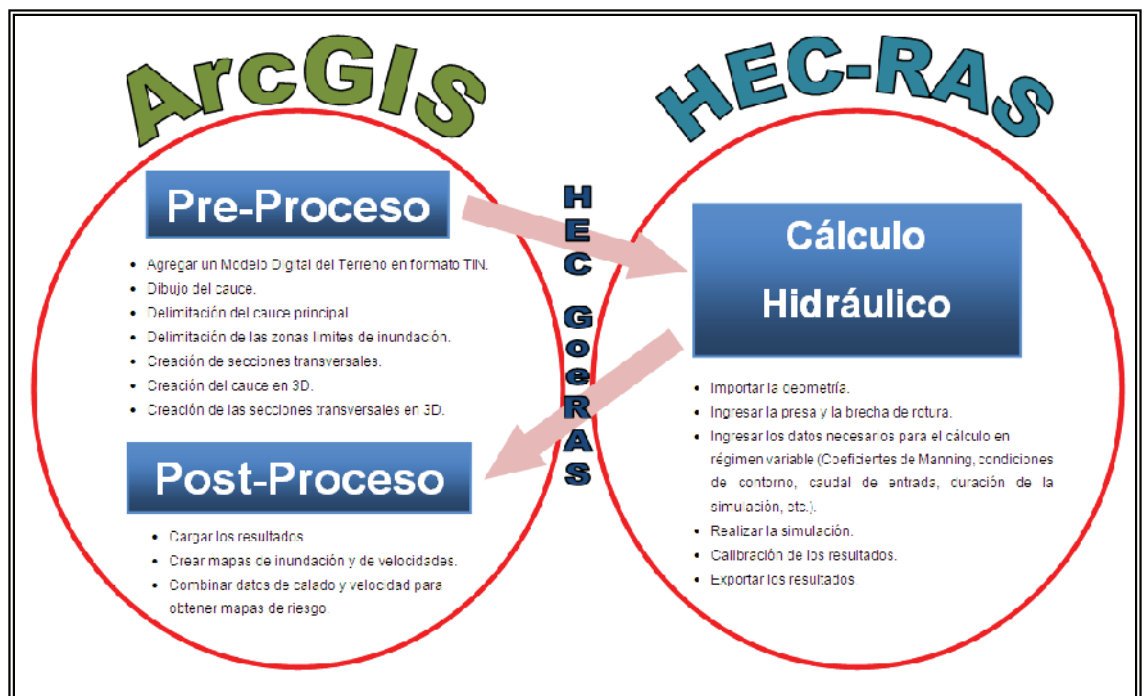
ArcGIS

HEC-RAS

Pre-Proceso

- Agregar un Modelo Digital del Terreno en formato TIN.
- Dibujo del cauce.
- Delimitación del cauce principal.
- Delimitación de las zonas límites de inundación.
- Creación de secciones transversales.
- Creación del cauce en 3D.
- Creación de las secciones transversales en 3D.

HEC GeoRAS

Cálculo Hidráulico

- Importar la geometría.
- Ingresar la presa y la brecha de rotura.
- Ingresar los datos necesarios para el cálculo en régimen variable (Coeficientes de Manning, condiciones de contorno, caudal de entrada, duración de la simulación, etc.).
- Realizar la simulación.
- Calibración de los resultados.
- Exportar los resultados.

Post-Proceso

- Cargar los resultados.
- Crear mapas de inundación y de velocidades.
- Combinar datos de calado y velocidad para obtener mapas de riesgo.